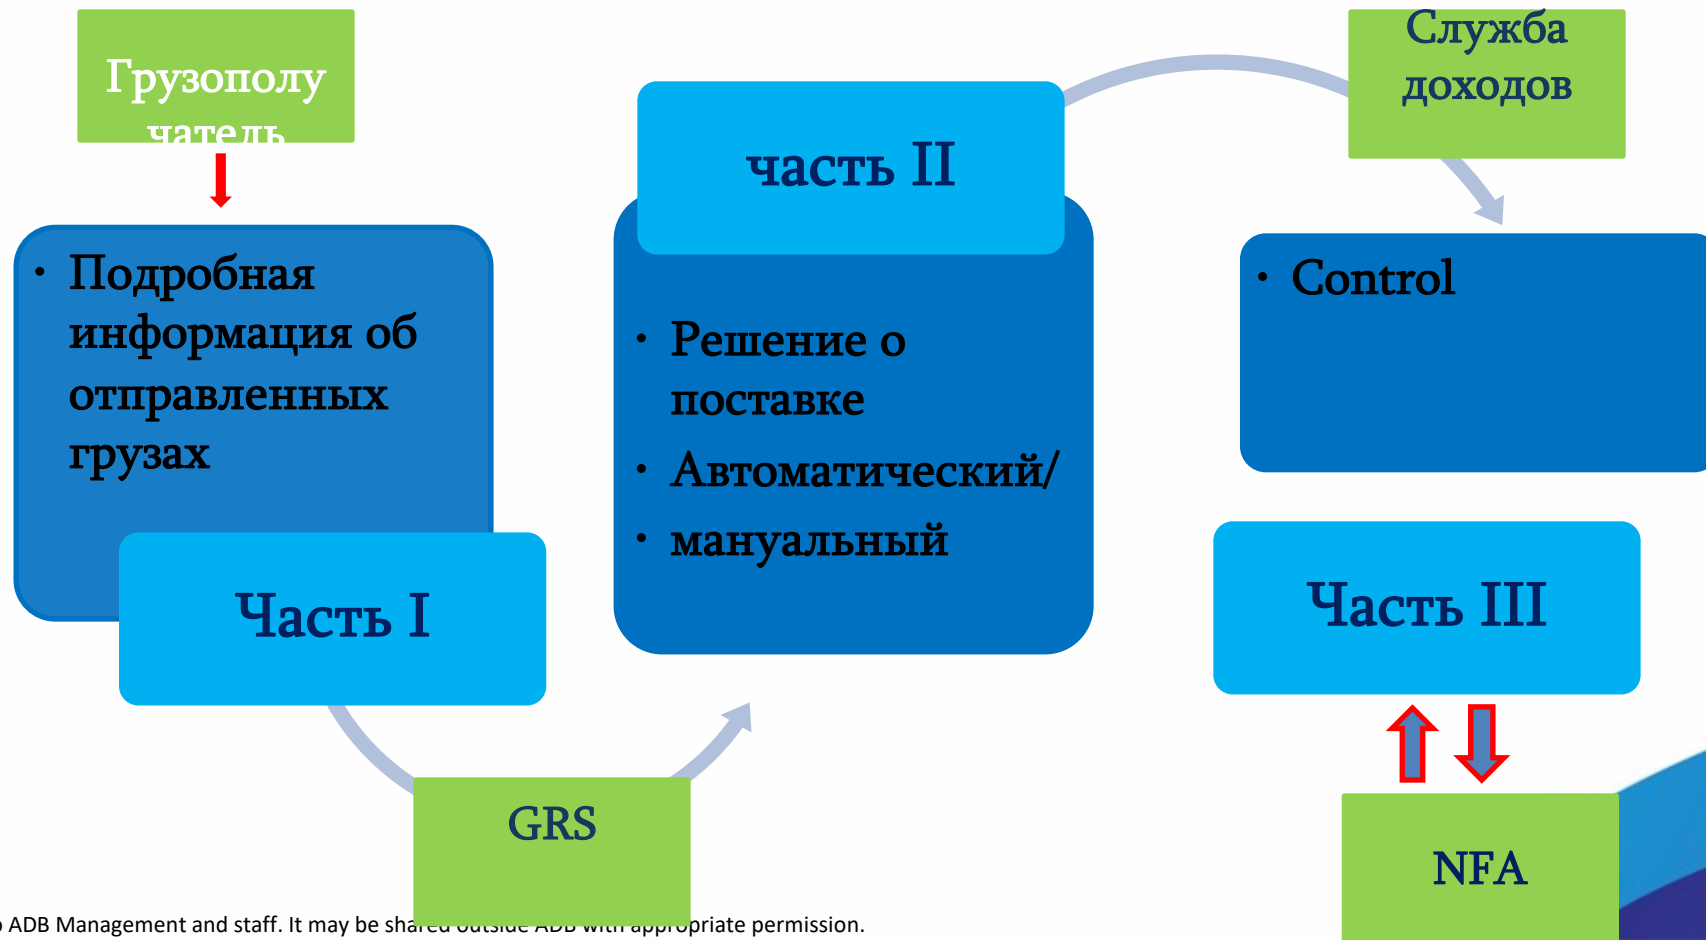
Грузополу чатель

• Подробная информация об отправленных грузах

Часть I

GRS

часть II

• Решение о поставке
• Автоматический/
• мануальный

Служба доходов

• Control

Часть III

NFA

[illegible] ADB Management and staff. It may be sha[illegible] with appropriate permission.